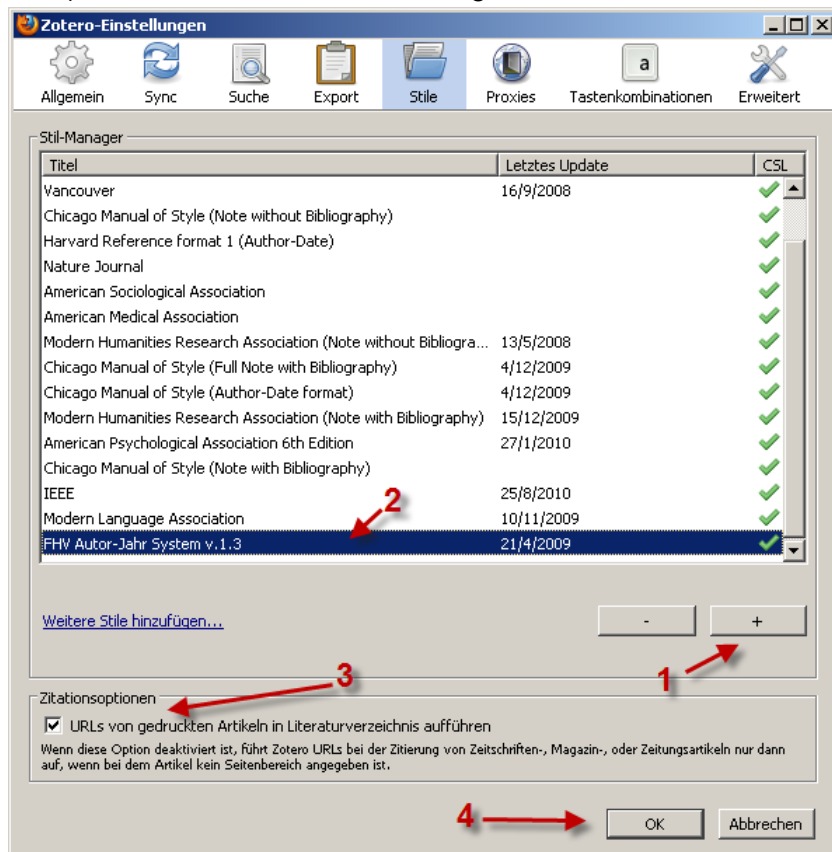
Zotero-Einstellungen

Allgemein Sync Suche Export Stile Proxies Tastenkombinationen Erweitert

Stil-Manager

| Titel | Letztes Update | CSL |
|---|---|---|
| Vancouver | 16/9/2008 | ✓ |
| Chicago Manual of Style (Note without Bibliography) | | ✓ |
| Harvard Reference format 1 (Author-Date) | | ✓ |
| Nature Journal | | ✓ |
| American Sociological Association | | ✓ |
| American Medical Association | | ✓ |
| Modern Humanities Research Association (Note without Bibliogra... | 13/5/2008 | ✓ |
| Chicago Manual of Style (Full Note with Bibliography) | 4/12/2009 | ✓ |
| Chicago Manual of Style (Author-Date format) | 4/12/2009 | ✓ |
| Modern Humanities Research Association (Note with Bibliography) | 15/12/2009 | ✓ |
| American Psychological Association 6th Edition | 27/1/2010 | ✓ |
| Chicago Manual of Style (Note with Bibliography) | | ✓ |
| IEEE | 25/8/2010 | ✓ |
| Modern Language Association | 10/11/2009 | ✓ |
| FHV Autor-Jahr System v.1.3 | 21/4/2009 | ✓ |

2

Weitere Stile hinzufügen...

-
+

1

3

Zitationsoptionen

URLs von gedruckten Artikeln in Literaturverzeichnis aufführen

Wenn diese Option deaktiviert ist, führt Zotero URLs bei der Zitierung von Zeitschriften-, Magazin-, oder Zeitungsartikeln nur dann auf, wenn bei dem Artikel kein Seitenbereich angegeben ist.

4

OK Abbrechen